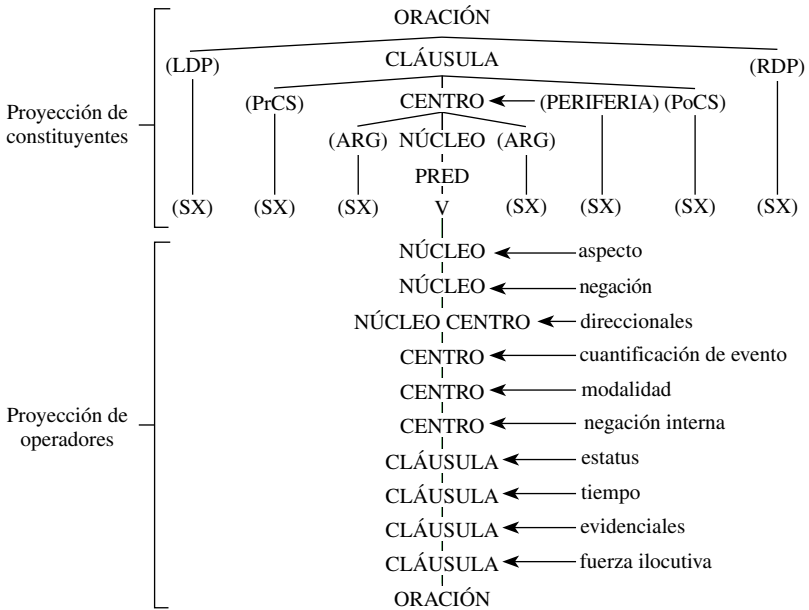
ORACIÓN

CLÁUSULA

(LDP)

(RDP)

(PrCS)

CENTRO

(PERIFERIA)

(PoCS)

(ARG)

NÚCLEO

(ARG)

PRED

Proyección de constituyentes

(SX) (SX) (SX) V (SX) (SX) (SX) (SX)

NÚCLEO aspecto

NÚCLEO negación

NÚCLEO CENTRO direccionales

CENTRO cuantificación de evento

CENTRO modalidad

CENTRO negación interna

Proyección de operadores

CLÁUSULA estatus

CLÁUSULA tiempo

CLÁUSULA evidenciales

CLÁUSULA fuerza ilocutiva

ORACIÓN